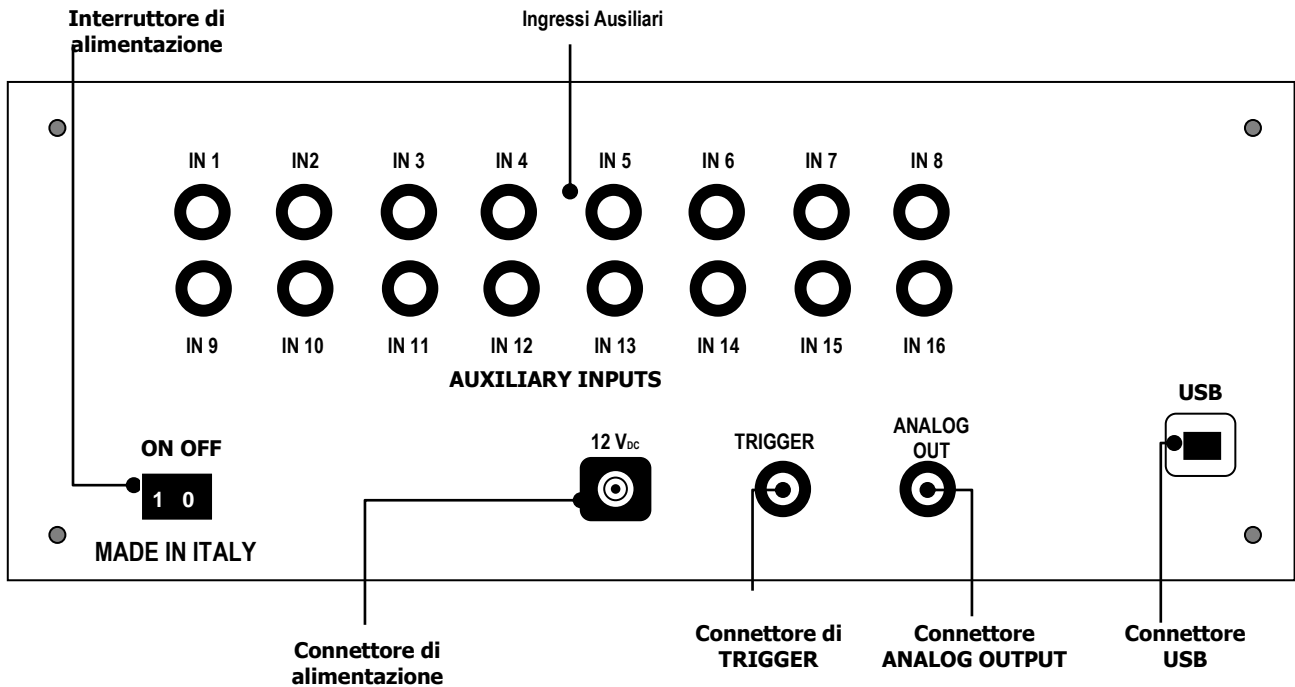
Interruttore di alimentazione

Ingressi Ausiliari

IN 1 IN2 IN 3 IN 4 IN 5 IN 6 IN 7 IN 8

IN 9 IN 10 IN 11 IN 12 IN 13 IN 14 IN 15 IN 16

AUXILIARY INPUTS

USB

ON OFF

1 0

MADE IN ITALY

12 $V_{DC}$

TRIGGER

ANALOG OUT

Connettore di alimentazione

Connettore di TRIGGER

Connettore ANALOG OUTPUT

Connettore USB